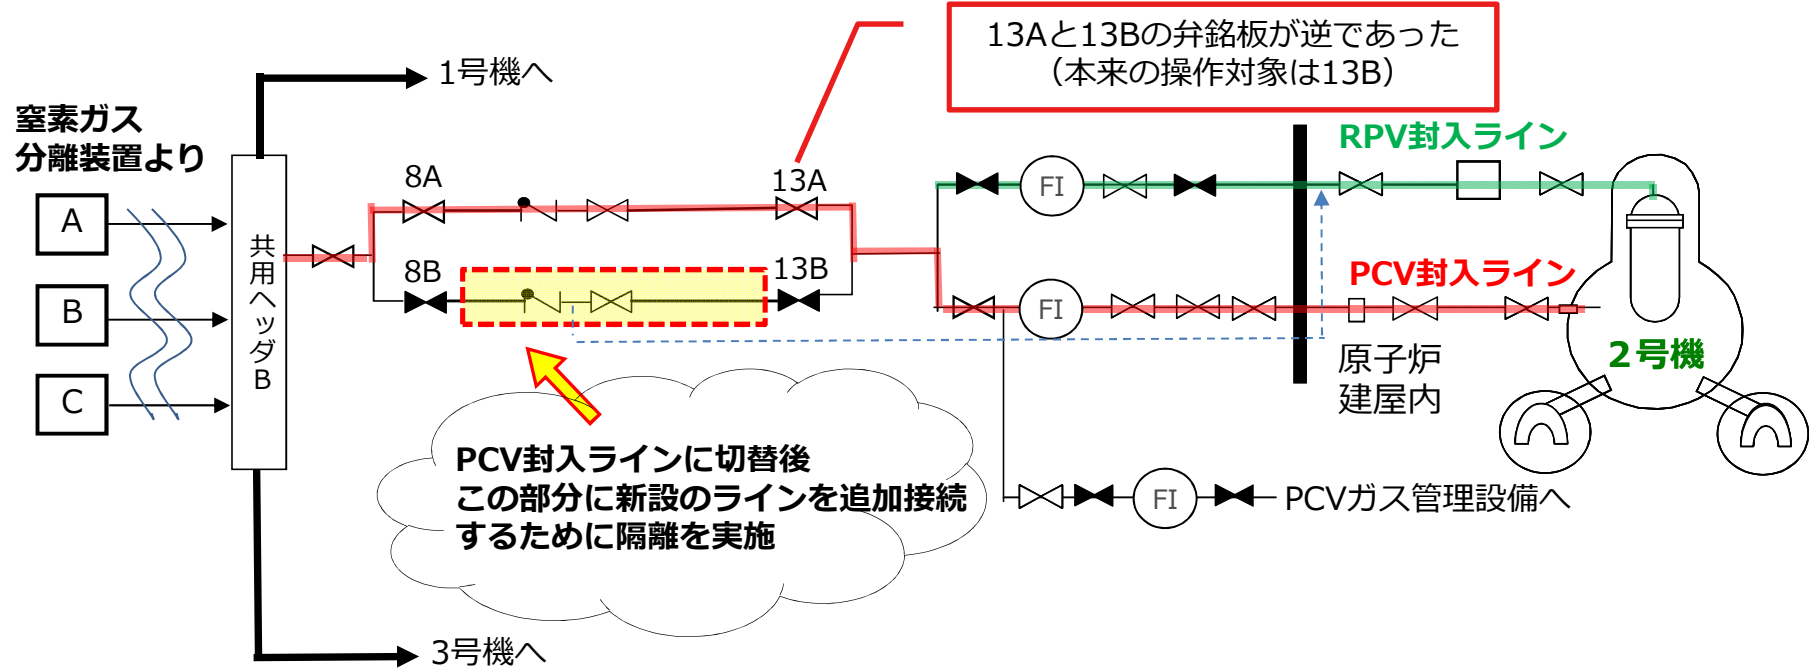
13Aと13Bの弁銘板が逆であった
（本来の操作対象は13B）

1号機へ

窒素ガス
分離装置より

A

B

C

共用ヘッダB

8A

13A

8B

13B

FI

FI

RPV封入ライン

PCV封入ライン

2号機

原子炉
建屋内

PCV封入ラインに切替後
この部分に新設のラインを追加接続
するために隔離を実施

FI

PCVガス管理設備へ

3号機へ